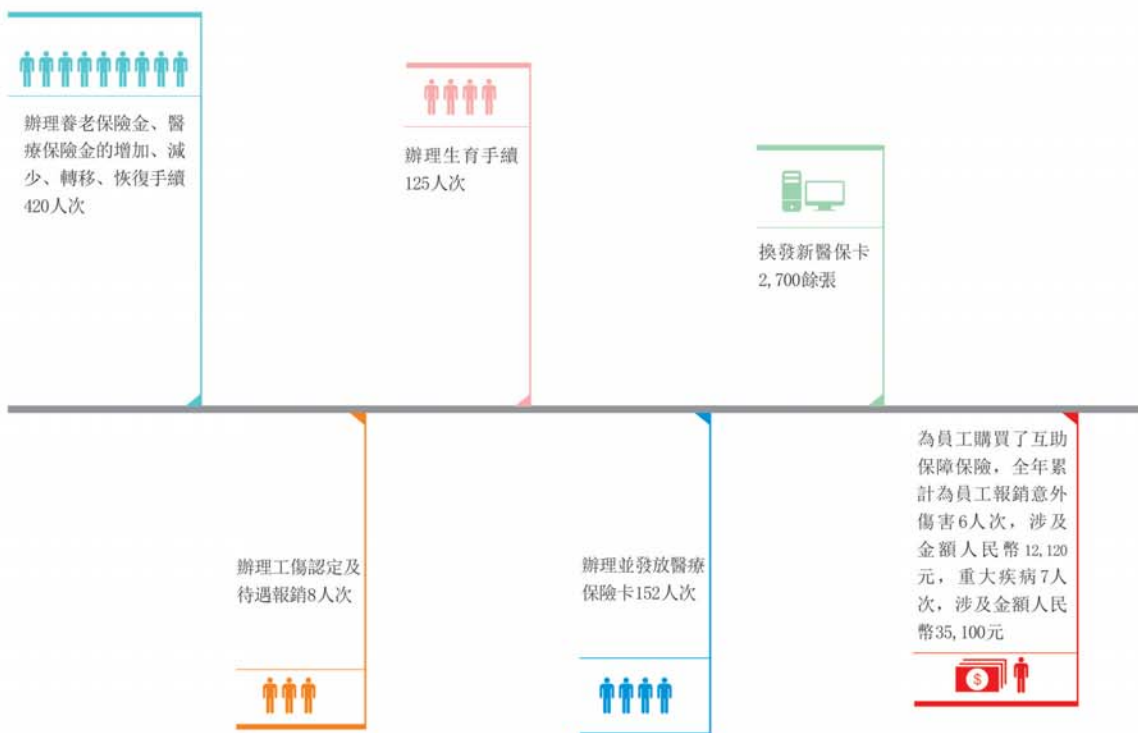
辦理養老保險金、醫療保險金的增加、減少、轉移、恢復手續420人次

辦理生育手續125人次

換發新醫保卡2,700餘張

辦理工傷認定及待遇報銷8人次

辦理並發放醫療保險卡152人次

為員工購買了互助保障保險，全年累計為員工報銷意外傷害6人次，涉及金額人民幣12,120元，重大疾病7人次，涉及金額人民幣35,100元

$